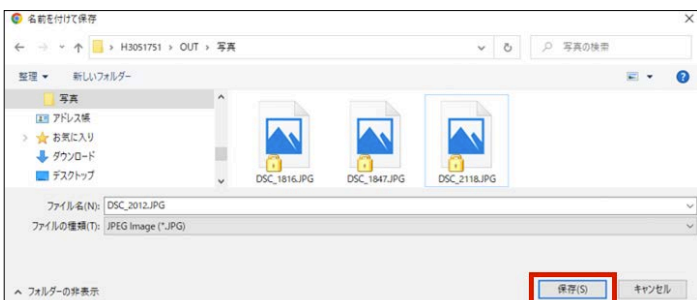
名前を付けて保存

H3051751 › OUT › 写真

写真の検索

整理 ▼ 新しいフォルダー

写真
アドレス帳
お気に入り
ダウンロード
デスクトップ

DSC_1816.JPG
DSC_1847.JPG
DSC_2118.JPG

ファイル名(N): DSC_2012.JPG
ファイルの種類(T): JPEG Image (*.JPG)

フォルダーの非表示

保存(S)
キャンセル